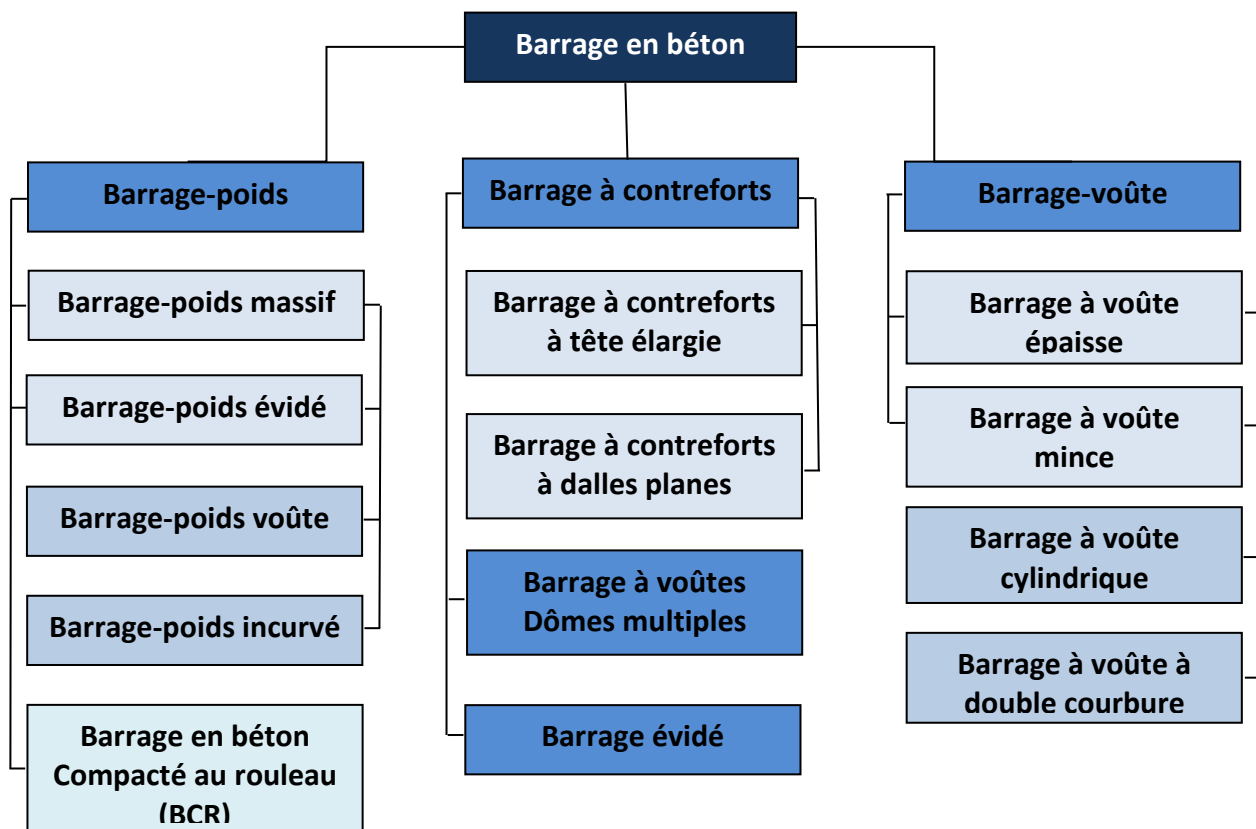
Barrage en béton

Barrage-poids

Barrage-poids massif

Barrage-poids évidé

Barrage-poids voûte

Barrage-poids incurvé

Barrage en béton Compacté au rouleau (BCR)

Barrage à contreforts

Barrage à contreforts à tête élargie

Barrage à contreforts à dalles planes

Barrage à voûtes Dômes multiples

Barrage évidé

Barrage-voûte

Barrage à voûte épaisse

Barrage à voûte mince

Barrage à voûte cylindrique

Barrage à voûte à double courbure